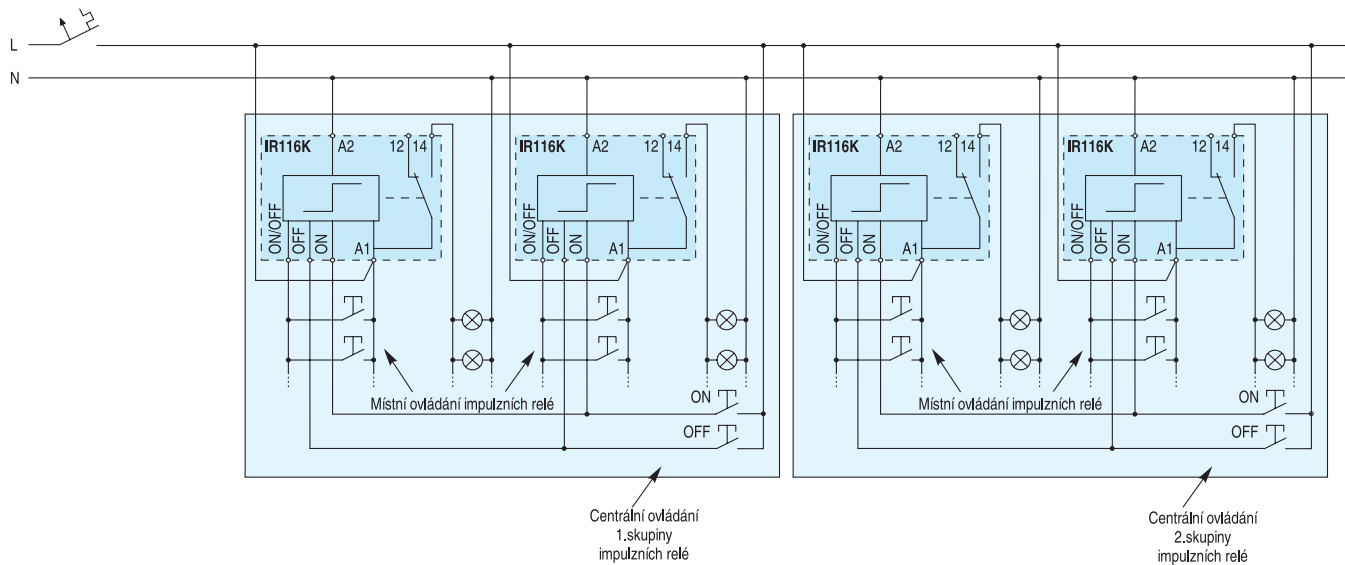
L
N

IR116K A2 12 14
ON/OFF OFF ON A1

IR116K A2 12 14
ON/OFF OFF ON A1

IR116K A2 12 14
ON/OFF OFF ON A1

IR116K A2 12 14
ON/OFF OFF ON A1

Místní ovládání impulzních relé
ON
OFF

Místní ovládání impulzních relé
ON
OFF

Centrální ovládání 1.skupiny impulzních relé

Centrální ovládání 2.skupiny impulzních relé